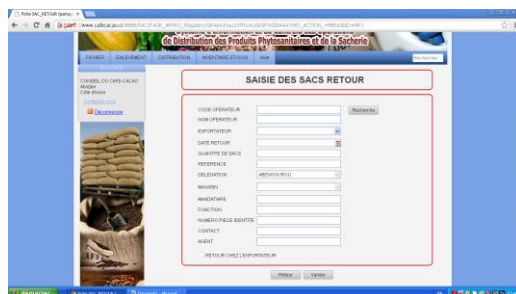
Fiche SAC_RETOUR (partie) ×

www.cafecacao.ci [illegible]

de Distribution des Produits Phytosanitaires et de la Sacherie

FICHIER | ENLEVEMENT | DISTRIBUTION | INVENTAIRE STOCKS | AIDE

Rechercher

CONSEIL DU CAFE CACAO
Abidjan
Côte d'Ivoire

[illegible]

Déconnexion

SAISIE DES SACS RETOUR

CODE OPERATEUR
Recherche
NOM OPERATEUR
EXPORTATEUR
DATE RETOUR
QUANTITE DE SACS
REFERENCE
DELEGATION
ABENGOUROU
MAGASIN
MANDATAIRE
FONCTION
NUMERO PIECE IDENTITE
CONTACT
AGENT

RETOUR CHEZ L'EXPORTATEUR

Retour
Valider